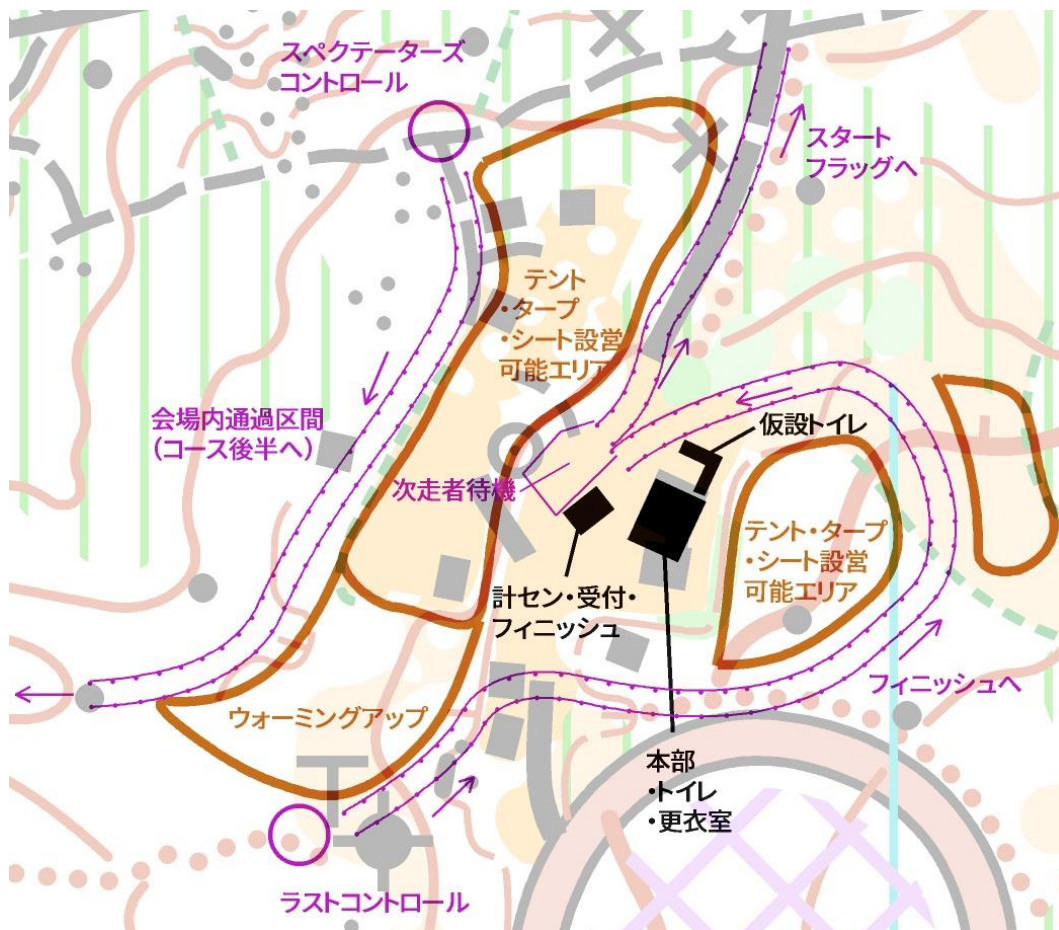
スペクテーターズ
コントロール

スタート
フラッグへ

テント
・タープ
・シート設営
可能エリア

会場内通過区間
(コース後半へ)

仮設トイレ

次走者待機

テント・タープ
・シート設営
可能エリア

計セン・受付・
フィニッシュ

フィニッシュへ

ウォーミングアップ

本部
・トイレ
・更衣室

ラストコントロール